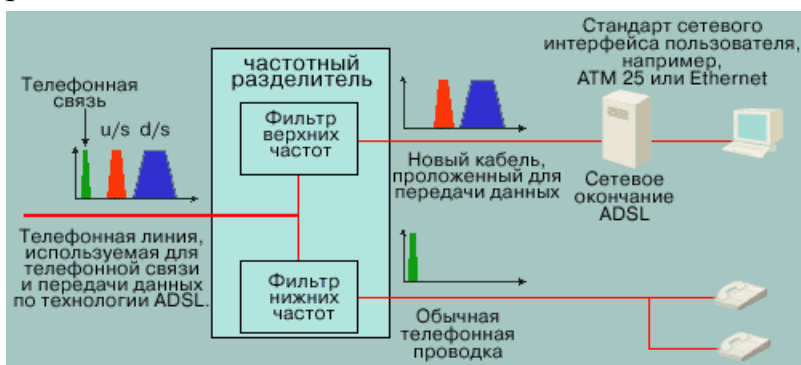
Стандарт сетевого интерфейса пользователя, например, ATM 25 или Ethernet

частотный разделитель

Телефонная связь

u/s d/s

Фильтр верхних частот

Новый кабель, проложенный для передачи данных

Сетевое окончание ADSL

Телефонная линия, используемая для телефонной связи и передачи данных по технологии ADSL.

Фильтр нижних частот

Обычная телефонная проводка